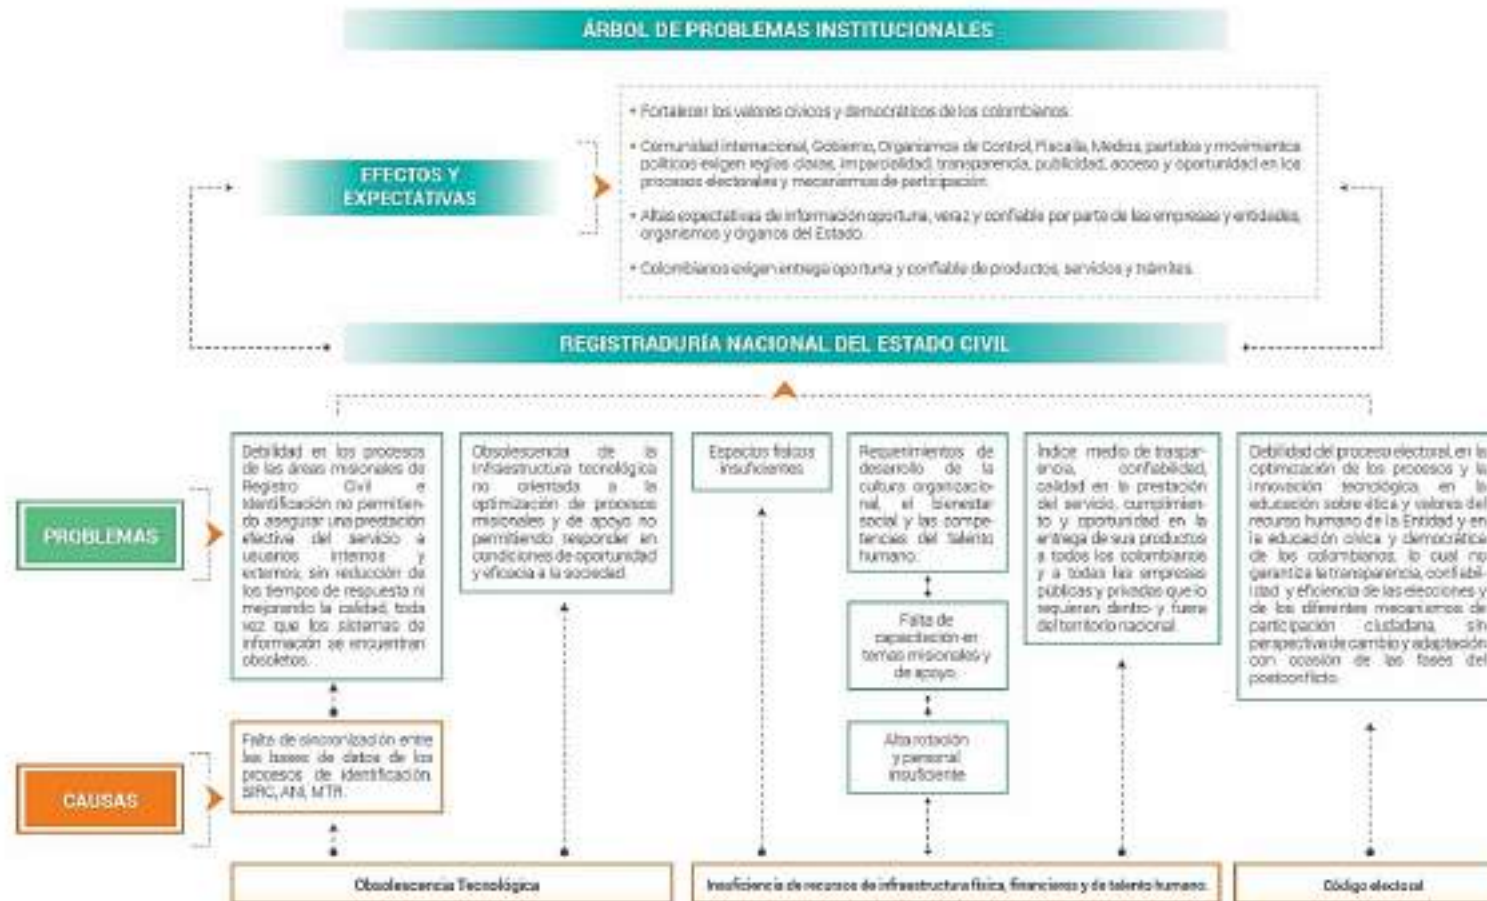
ÁRBOL DE PROBLEMAS INSTITUCIONALES

EFECTOS Y EXPECTATIVAS

• Fortalecer los valores cívicos y democráticos de los colombianos.

• Comunidad internacional, Gobierno, Organismos de Control, Fiscalía, Medios, partidos y movimientos políticos exigen reglas claras, imparcialidad, transparencia, publicidad, acceso y oportunidad en los procesos electorales y mecanismos de participación.

• Altas expectativas de información oportuna, veraz y confiable por parte de las empresas y entidades, organismos y órganos del Estado.

• Colombianos exigen entrega oportuna y confiable de productos, servicios y trámites.

REGISTRADURÍA NACIONAL DEL ESTADO CIVIL

PROBLEMAS

Debilidad en los procesos de las áreas misionales de Registro Civil e Identificación no permitiendo asegurar una prestación efectiva del servicio a usuarios internos y externos, sin reducción de los tiempos de respuesta ni mejorando la calidad, toda vez que los sistemas de información se encuentran obsoletos.

Obsolescencia de la infraestructura tecnológica no orientada a la optimización de procesos misionales y de apoyo no permitiendo responder en condiciones de oportunidad y eficacia a la sociedad.

Espacios físicos insuficientes

Requerimientos de desarrollo de la cultura organizacional, el bienestar social y las competencias del talento humano.

Índice medio de trasparencia, confiabilidad, calidad en la prestación del servicio, cumplimiento y oportunidad en la entrega de sus productos a todos los colombianos y a todas las empresas públicas y privadas que lo requieren dentro y fuera del territorio nacional.

Debilidad del proceso electoral en la optimización de los procesos y la innovación tecnológica en la educación sobre ética y valores del recurso humano de la Entidad y en la educación cívica y democrática de los colombianos, lo cual no garantiza la transparencia, confiabilidad y eficiencia de las elecciones y de los diferentes mecanismos de participación ciudadana, sin perspectiva de cambio y adaptación con ocasión de las fases del postconflicto.

Falta de capacitación en temas misionales y de apoyo.

Alta rotación y personal insuficiente

CAUSAS

Falta de sincronización entre las bases de datos de los procesos de identificación SIRC, ANI, MTR.

Obsolescencia Tecnológica

Insuficiencia de recursos de infraestructura física, financieros y de talento humano.

Código electoral